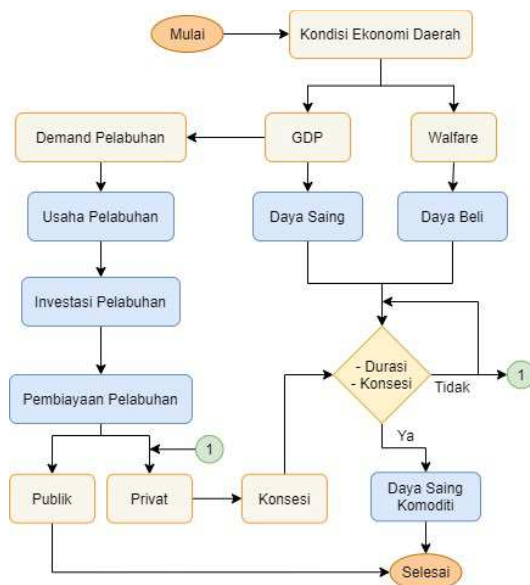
Mulai

Kondisi Ekonomi Daerah

Demand Pelabuhan

GDP

Walfare

Usaha Pelabuhan

Daya Saing

Daya Beli

Investasi Pelabuhan

- Durasi
- Konsesi

Tidak

1

Pembiayaan Pelabuhan

Ya

1

Publik

Privat

Konsesi

Daya Saing Komoditi

Selesai